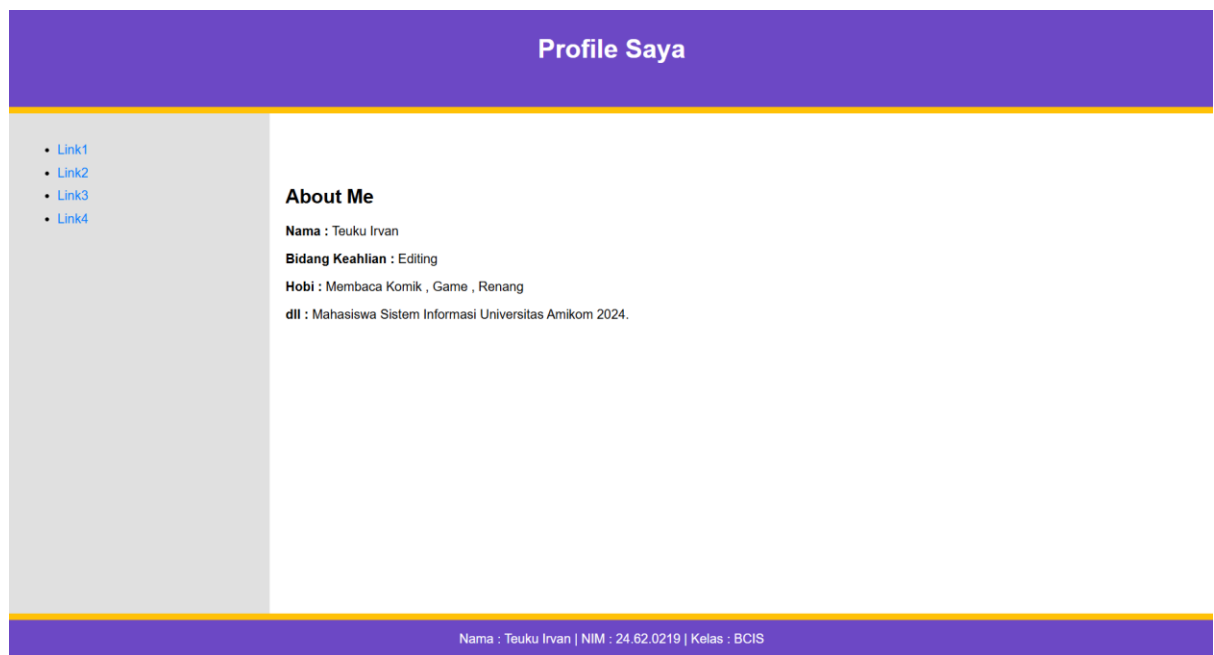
Profile Saya

- Link1
- Link2
- Link3
- Link4

About Me

**Nama :** Teuku Irvan

**Bidang Keahlian :** Editing

**Hobi :** Membaca Komik , Game , Renang

**dll :** Mahasiswa Sistem Informasi Universitas Amikom 2024.

Nama : Teuku Irvan | NIM : 24.62.0219 | Kelas : BCIS